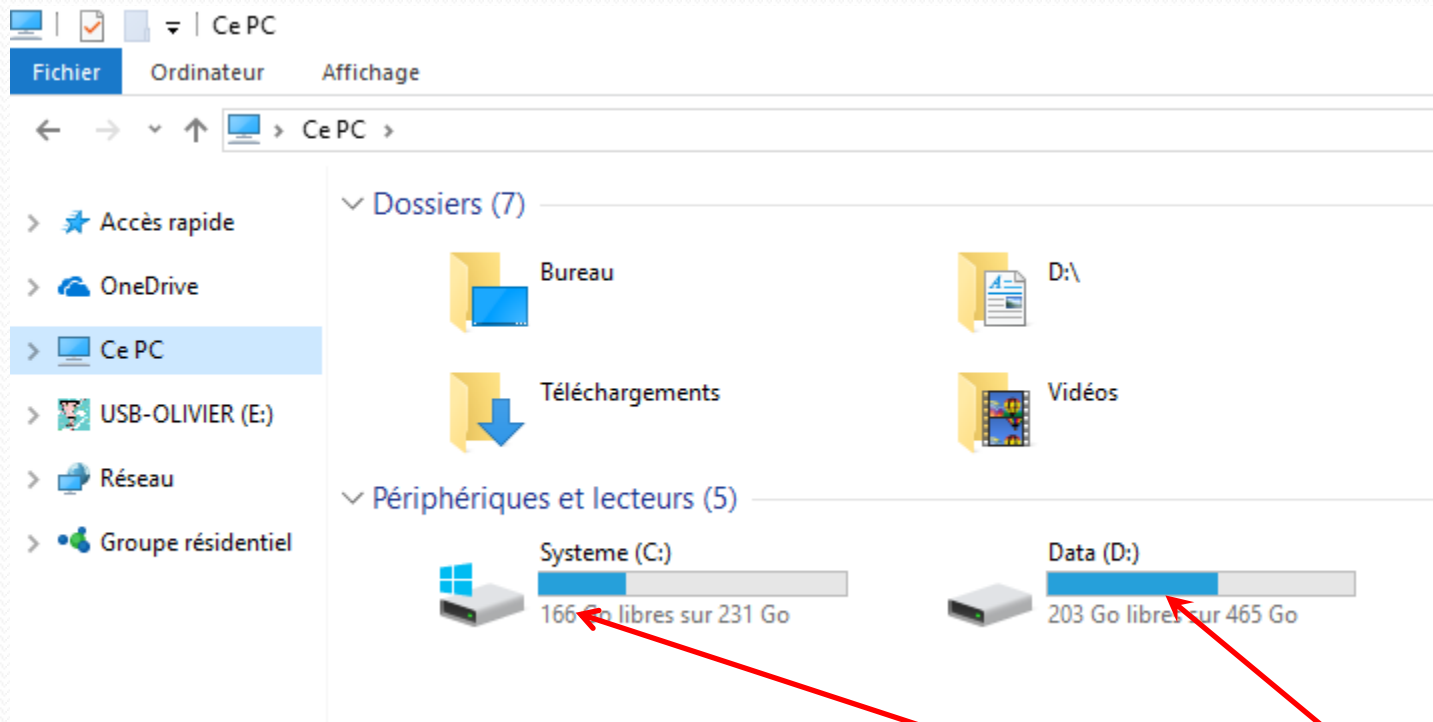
Ce PC

Fichier Ordinateur Affichage

Ce PC

Accès rapide
OneDrive
Ce PC
USB-OLIVIER (E:)
Réseau
Groupe résidentiel

Dossiers (7)

Bureau
D:\
Téléchargements
Vidéos

Périphériques et lecteurs (5)

Systeme (C:)
166 Go libres sur 231 Go

Data (D:)
203 Go libres sur 465 Go